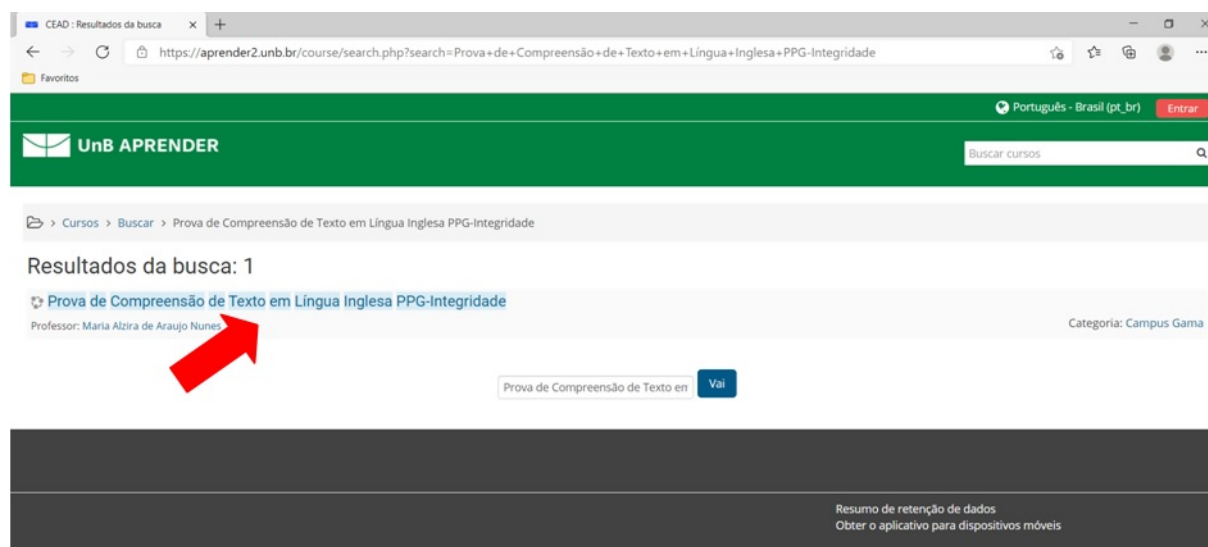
CEAD : Resultados da busca ×
+
https://aprender2.unb.br/course/search.php?search=Prova+de+Compreensão+de+Texto+em+Língua+Inglesa+PPG-Integridade
Favoritos

Português - Brasil (pt_br)
Entrar

UnB APRENDER

Buscar cursos

Cursos > Buscar > Prova de Compreensão de Texto em Língua Inglesa PPG-Integridade

Resultados da busca: 1

Prova de Compreensão de Texto em Língua Inglesa PPG-Integridade

Professor: Maria Alzira de Araujo Nunes

Categoria: Campus Gama

Prova de Compreensão de Texto em
Vai

Resumo de retenção de dados
Obter o aplicativo para dispositivos móveis